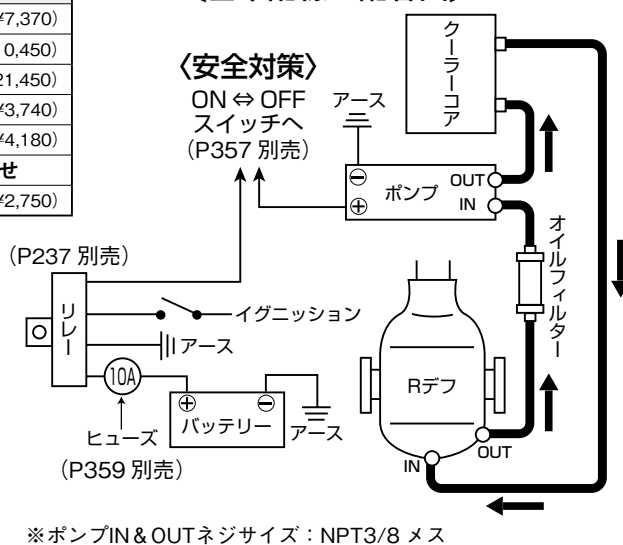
¥7,370)
0,450)
21,450)
¥3,740)
¥4,180)
せ
¥2,750)

〈安全対策〉
ON ⇔ OFF
スイッチへ
(P357 別売)

アース

クーラーコア

ポンプ
OUT
IN
⊖
⊕

オイルフィルター

(P237 別売)

リレー

イグニッション

アース

10A

⊕ ⊖
バッテリー
アース

ヒューズ
(P359 別売)

Rデフ
OUT
IN

※ポンプIN＆OUTネジサイズ：NPT3/8 メス